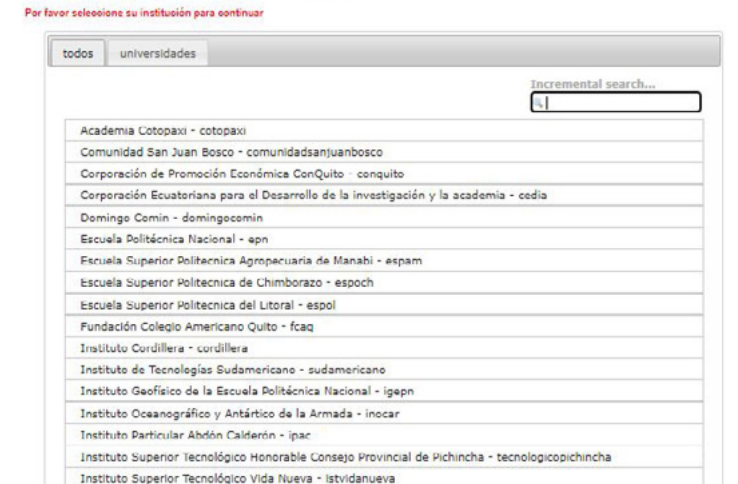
Por favor seleccione su institución para continuar

todos | universidades

Incremental search...

Academia Cotopaxi - cotopaxi
Comunidad San Juan Bosco - comunidadsanjuanbosco
Corporación de Promoción Económica ConQuito - conquito
Corporación Ecuatoriana para el Desarrollo de la investigación y la academia - cedia
Domingo Comin - domingocomin
Escuela Politécnica Nacional - epn
Escuela Superior Politecnica Agropecuaria de Manabi - espam
Escuela Superior Politecnica de Chimborazo - espoch
Escuela Superior Politecnica del Litoral - espol
Fundación Colegio Americano Quito - fcaq
Instituto Cordillera - cordillera
Instituto de Tecnologías Sudamericano - sudamericano
Instituto Geofísico de la Escuela Politécnica Nacional - igepn
Instituto Oceanográfico y Antártico de la Armada - inocar
Instituto Particular Abdón Calderón - ipac
Instituto Superior Tecnológico Honorable Consejo Provincial de Pichincha - tecnologicopichincha
Instituto Superior Tecnológico Vida Nueva - istvidanueva